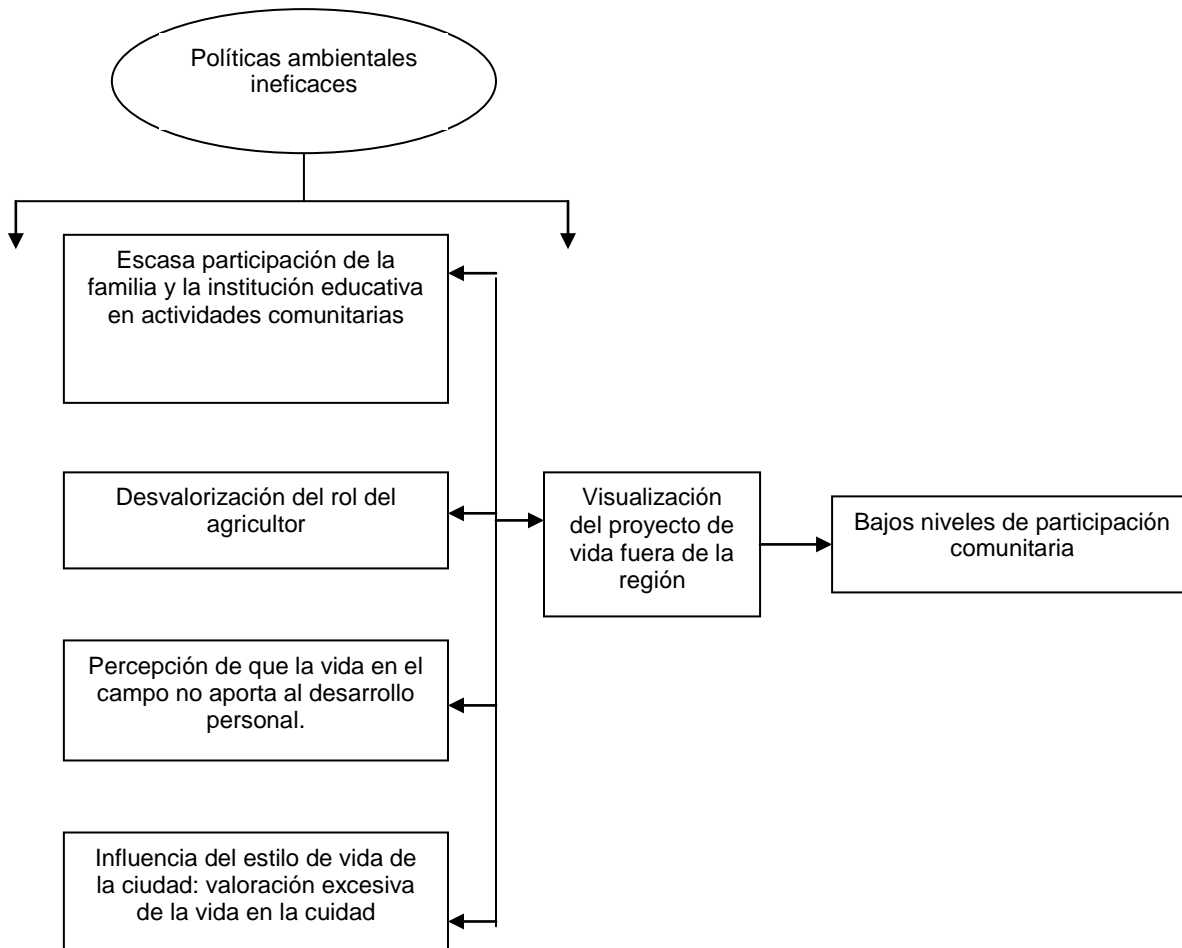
Políticas ambientales ineficaces

Escasa participación de la familia y la institución educativa en actividades comunitarias

Desvalorización del rol del agricultor

Visualización del proyecto de vida fuera de la región

Bajos niveles de participación comunitaria

Percepción de que la vida en el campo no aporta al desarrollo personal.

Influencia del estilo de vida de la ciudad: valoración excesiva de la vida en la cuidad